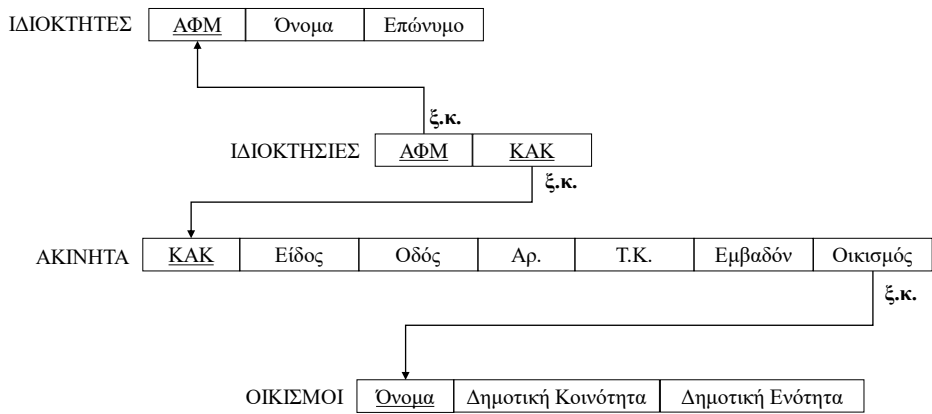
ΙΔΙΟΚΤΗΤΕΣ

| ΑΦΜ | Όνομα | Επώνυμο |
|---|---|---|

ξ.κ.

ΙΔΙΟΚΤΗΣΙΕΣ

| ΑΦΜ | ΚΑΚ |
|---|---|

ξ.κ.

ΑΚΙΝΗΤΑ

| ΚΑΚ | Είδος | Οδός | Αρ. | Τ.Κ. | Εμβαδόν | Οικισμός |
|---|---|---|---|---|---|---|

ξ.κ.

ΟΙΚΙΣΜΟΙ

| Όνομα | Δημοτική Κοινότητα | Δημοτική Ενότητα |
|---|---|---|